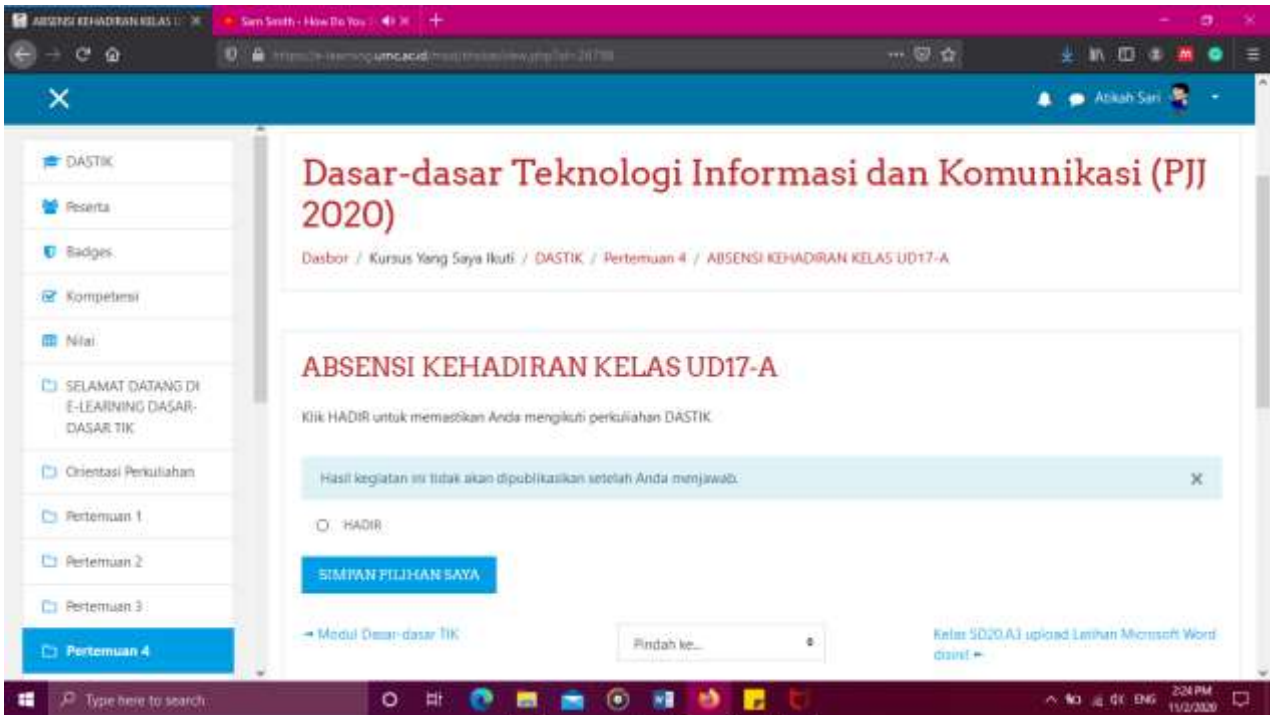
ABSENSI KEHADIRAN KELAS U ×
Sam Smith - How Do You ×
+

https://e-learning.umc.ac.id/mod/choice/view.php?id=24718

Atikah Sari

DASTIK
Peserta
Badges
Kompetensi
Nilai
SELAMAT DATANG DI E-LEARNING DASAR-DASAR TIK
Orientasi Perkuliahan
Pertemuan 1
Pertemuan 2
Pertemuan 3
Pertemuan 4

Dasar-dasar Teknologi Informasi dan Komunikasi (PJJ 2020)

Dasbor / Kursus Yang Saya Ikuti / DASTIK / Pertemuan 4 / ABSENSI KEHADIRAN KELAS UD17-A

ABSENSI KEHADIRAN KELAS UD17-A

Klik HADIR untuk memastikan Anda mengikuti perkuliahan DASTIK

Hasil kegiatan ini tidak akan dipublikasikan setelah Anda menjawab.

HADIR

SIMPAN PILIHAN SAYA

◄ Modul Dasar-dasar TIK

Pindah ke...

Kelas SD20.A3 upload Latihan Microsoft Word disini ►

Type here to search

ENG 2:24 PM 11/2/2020